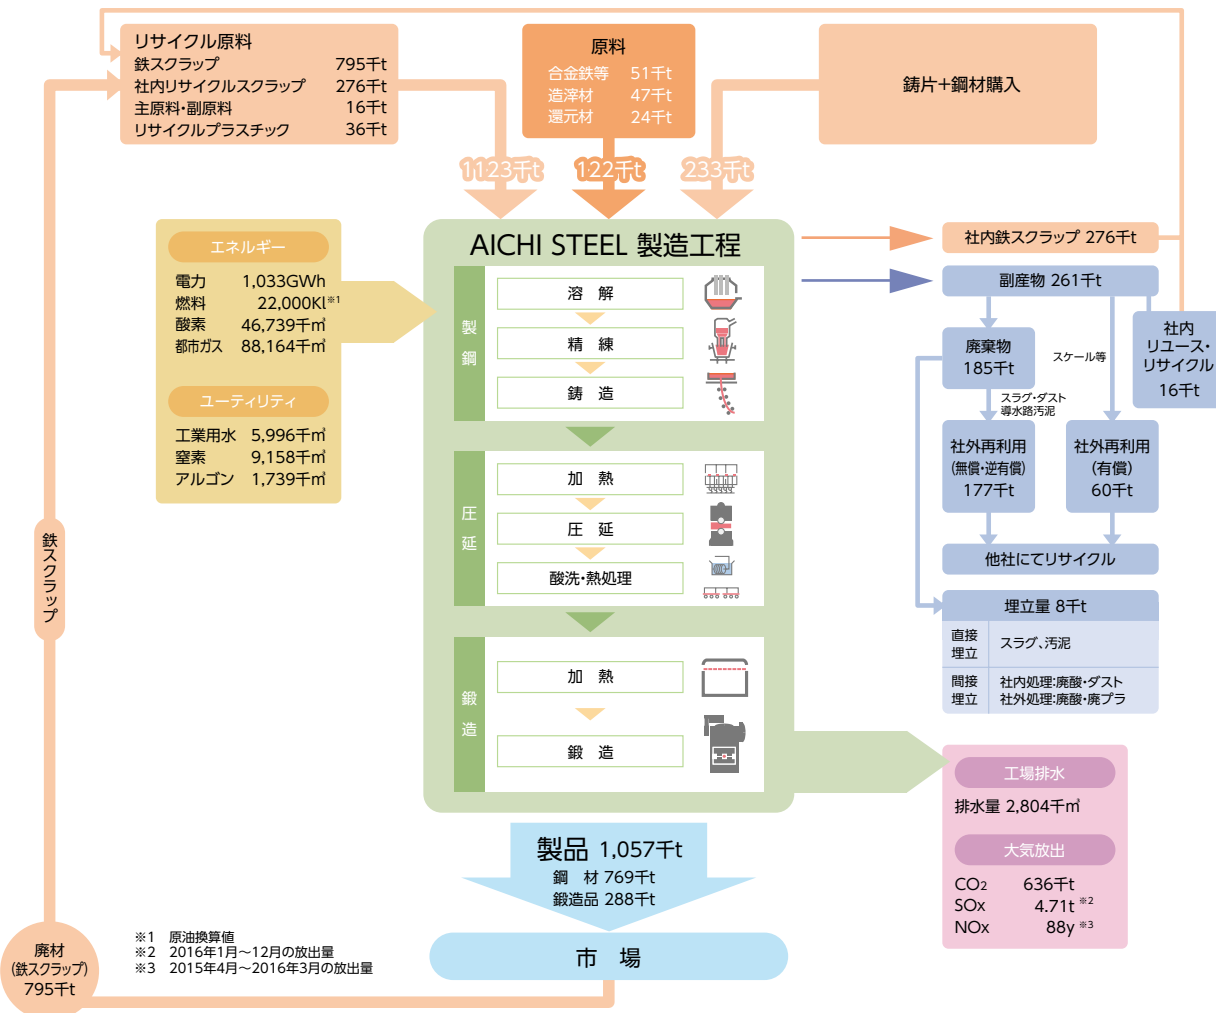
リサイクル原料
鉄スクラップ 795千t
社内リサイクルスクラップ 276千t
主原料・副原料 16千t
リサイクルプラスチック 36千t

原料
合金鉄等 51千t
造滓材 47千t
還元材 24千t

鋳片+鋼材購入

1123千t
122千t
233千t

エネルギー
電力 1,033GWh
燃料 22,000Kl※1
酸素 46,739千㎥
都市ガス 88,164千㎥

ユーティリティ
工業用水 5,996千㎥
窒素 9,158千㎥
アルゴン 1,739千㎥

AICHI STEEL 製造工程

製鋼
溶 解
精 練
鋳 造

圧延
加 熱
圧 延
酸洗・熱処理

鍛造
加 熱
鍛 造

社内鉄スクラップ 276千t
副産物 261千t
廃棄物 185千t
スケール等
社内リユース・リサイクル 16千t
スラグ・ダスト 導水路汚泥
社外再利用 (無償・逆有償) 177千t
社外再利用 (有償) 60千t
他社にてリサイクル
埋立量 8千t
| 直接埋立 | スラグ、汚泥 |
| 間接埋立 | 社内処理:廃酸・ダスト 社外処理:廃酸・廃プラ |

工場排水
排水量 2,804千㎥
大気放出
$CO_2$ 636千t
SOx 4.71t ※2
NOx 88y ※3

鉄スクラップ

製品 1,057千t
鋼 材 769千t
鍛造品 288千t

市 場

廃材 (鉄スクラップ) 795千t

※1 原油換算値
※2 2016年1月～12月の放出量
※3 2015年4月～2016年3月の放出量